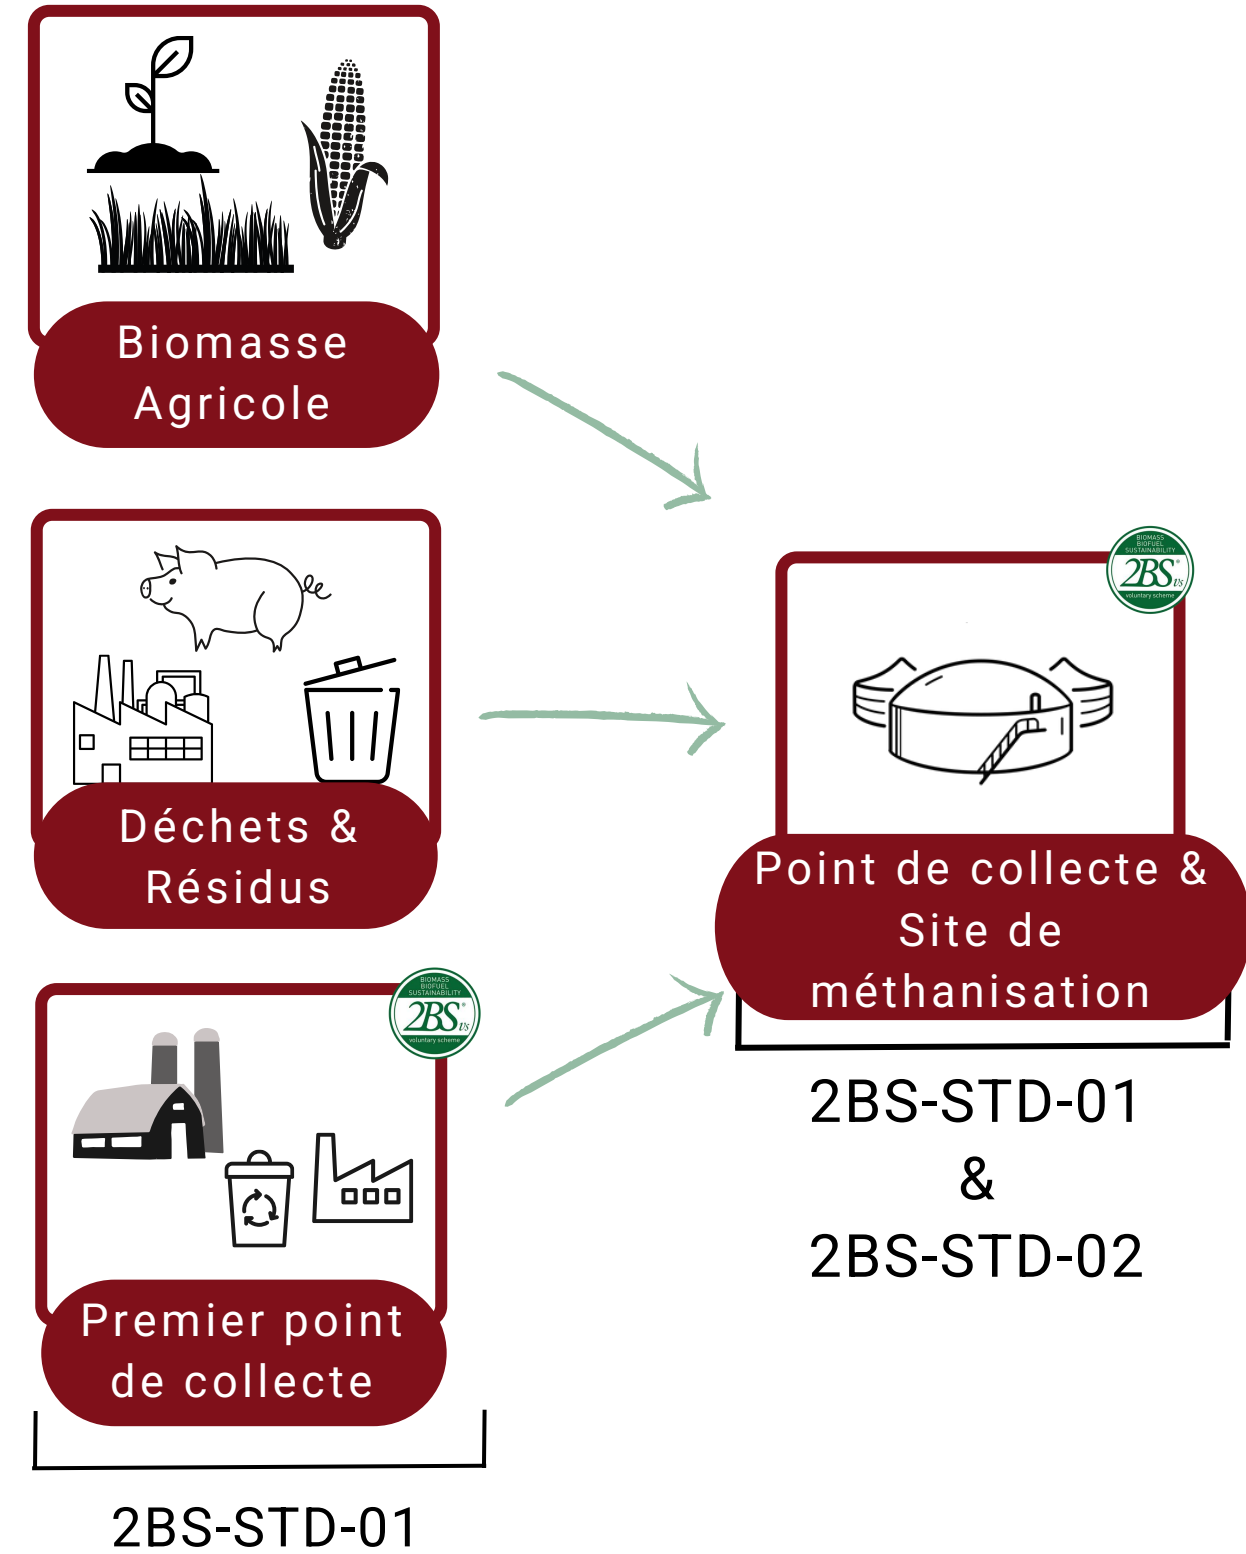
Biomasse Agricole

Déchets & Résidus

BIOMASS BIOFUEL SUSTAINABILITY
2BSvs
voluntary scheme

Premier point de collecte

2BS-STD-01

BIOMASS BIOFUEL SUSTAINABILITY
2BSvs
voluntary scheme

Point de collecte & Site de méthanisation

2BS-STD-01
&
2BS-STD-02